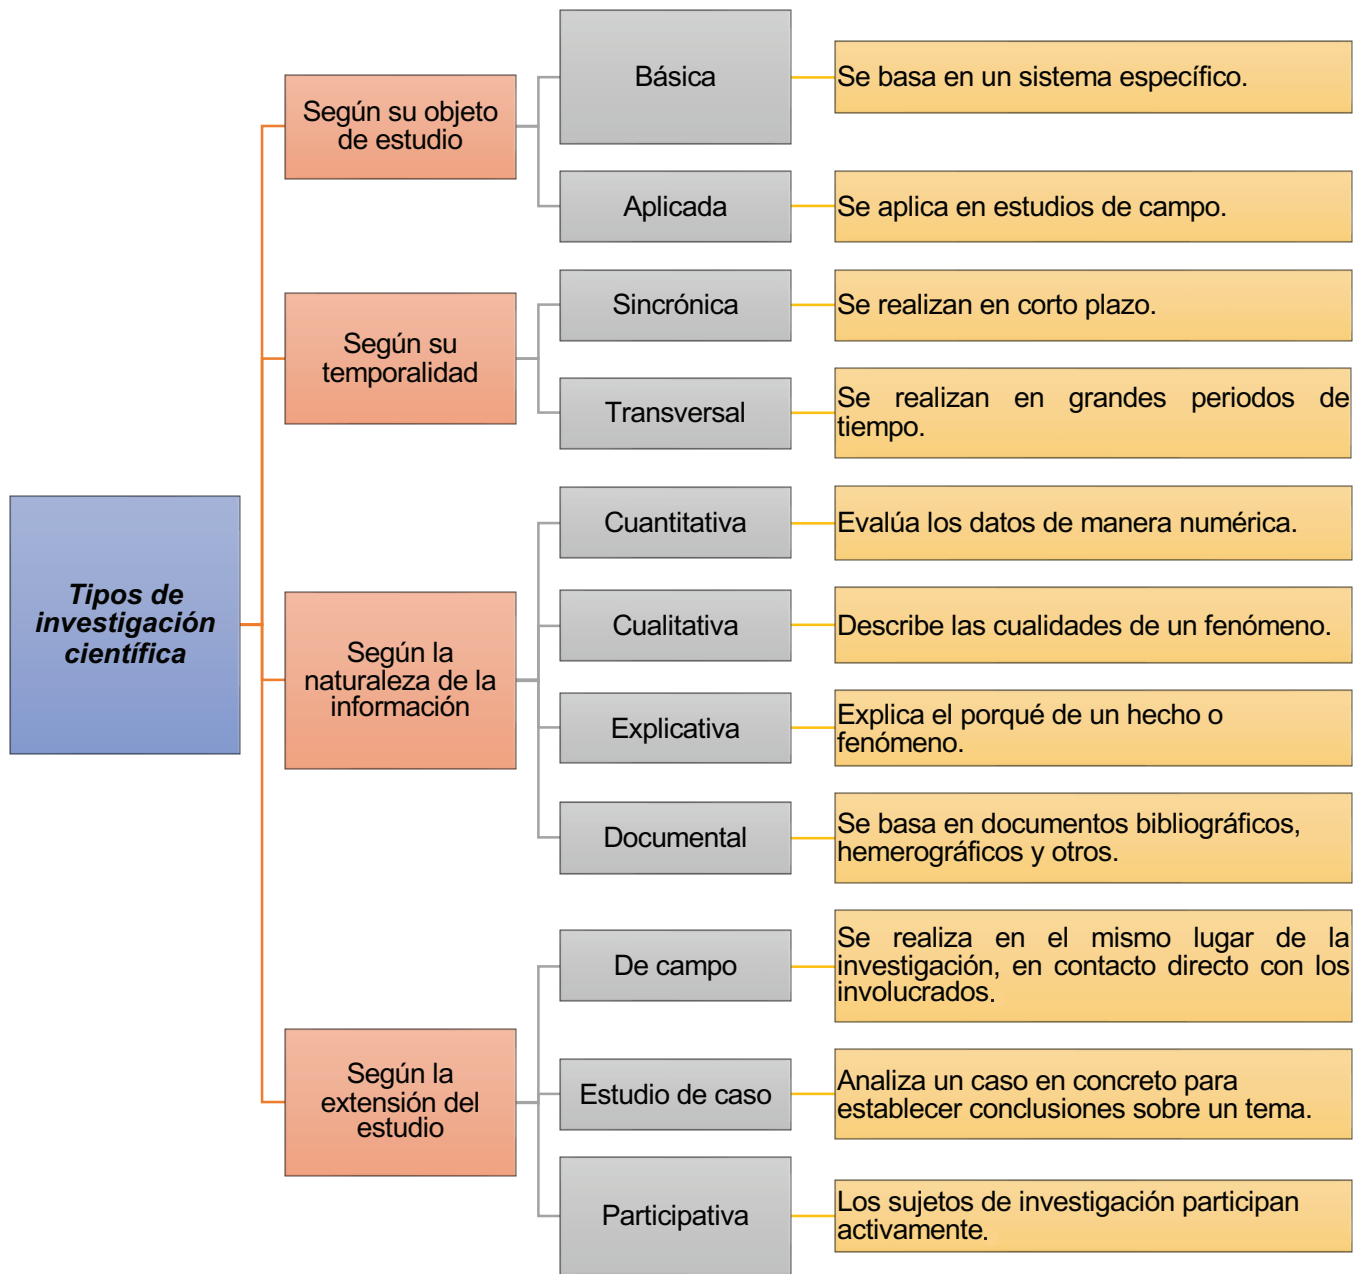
Tipos de investigación científica

Según su objeto de estudio

Básica

Se basa en un sistema específico.

Aplicada

Se aplica en estudios de campo.

Según su temporalidad

Sincrónica

Se realizan en corto plazo.

Transversal

Se realizan en grandes periodos de tiempo.

Según la naturaleza de la información

Cuantitativa

Evalúa los datos de manera numérica.

Cualitativa

Describe las cualidades de un fenómeno.

Explicativa

Explica el porqué de un hecho o fenómeno.

Documental

Se basa en documentos bibliográficos, hemerográficos y otros.

Según la extensión del estudio

De campo

Se realiza en el mismo lugar de la investigación, en contacto directo con los involucrados.

Estudio de caso

Analiza un caso en concreto para establecer conclusiones sobre un tema.

Participativa

Los sujetos de investigación participan activamente.